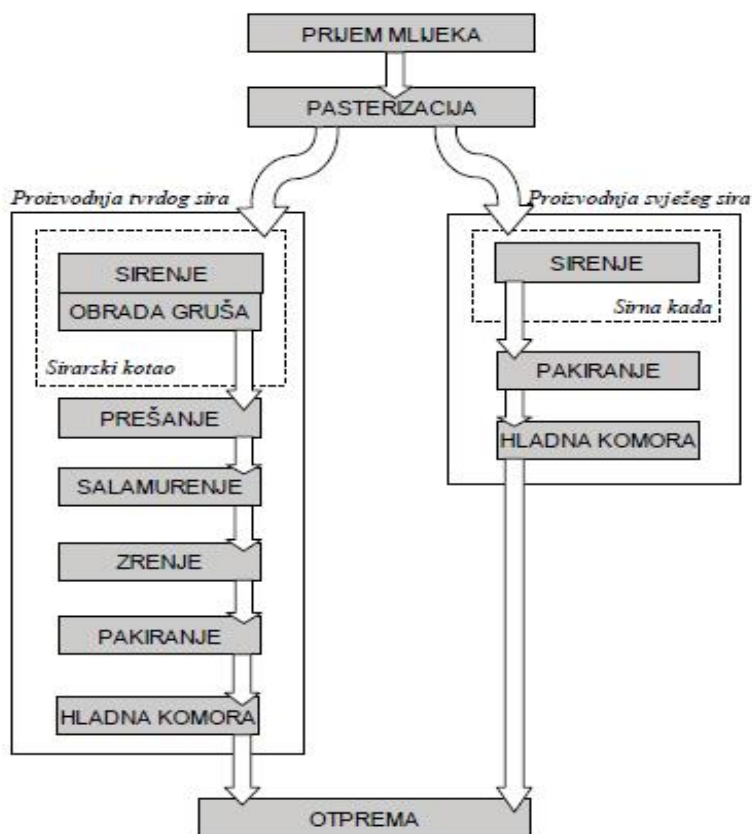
PRIJEM MLIJEKA

PASTERIZACIJA

Proizvodnja tvrdog sira

SIRENJE

OBRADA GRUŠA

Sirarski kotao

PREŠANJE

SALAMURENJE

ZRENJE

PAKIRANJE

HLADNA KOMORA

Proizvodnja svježeg sira

SIRENJE

Sirna kada

PAKIRANJE

HLADNA KOMORA

OTPREMA